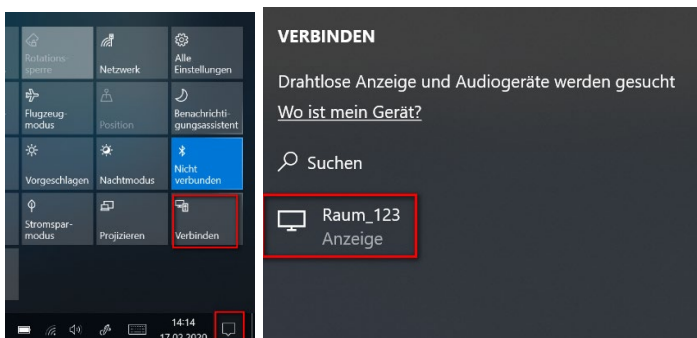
Rotationssperre
Netzwerk
Alle Einstellungen
Flugzeugmodus
Position
Benachrichtigungsassistent
Vorgeschlagen
Nachtmodus
Nicht verbunden
Stromsparmodus
Projizieren
Verbinden
14:14
17.02.2020

VERBINDEN
Drahtlose Anzeige und Audiogeräte werden gesucht
Wo ist mein Gerät?
Suchen
Raum_123
Anzeige